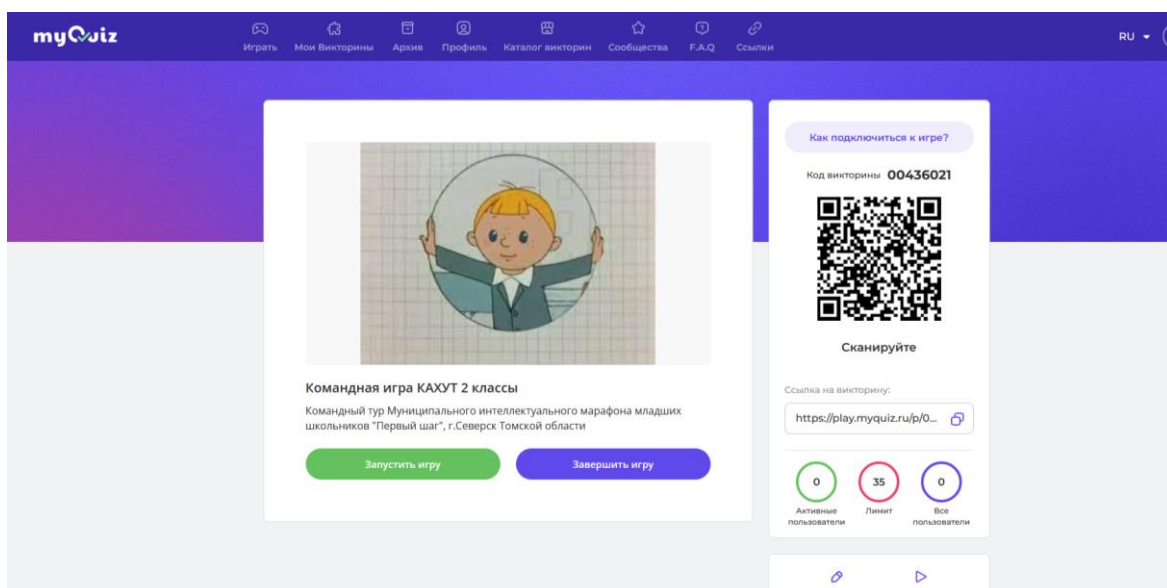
myQuiz

Играть Мои Викторины Архив Профиль Каталог викторин Сообщества F.A.Q Ссылки

RU

Командная игра КАХУТ 2 классы

Командный тур Муниципального интеллектуального марафона младших школьников "Первый шаг", г.Северск Томской области

Запустить игру

Завершить игру

Как подключиться к игре?

Код викторины 00436021

Сканируйте

Ссылка на викторину:

https://play.myquiz.ru/p/0...

0
Активные пользователи

35
Лимит

0
Все пользователи